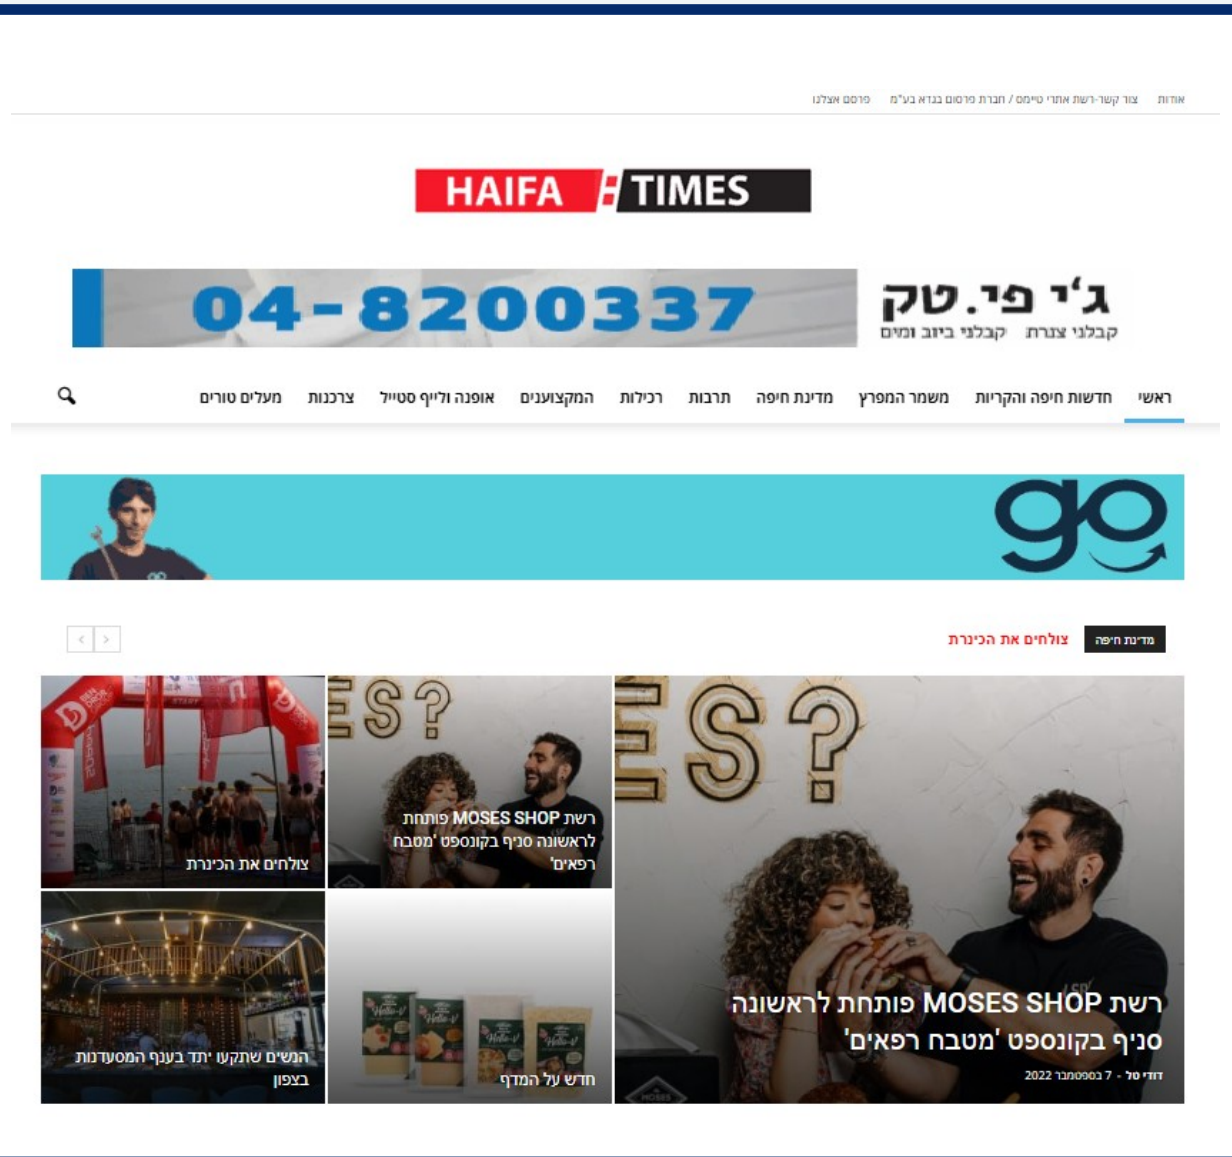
אודות צור קשר-רשת אתרי טיימס / חברת פרסום בנגזא בע"מ פרסם אצלנו

HAIFA TIMES

ג'י פי.טק
קבלני צנרת קבלני ביוב ומים
04-8200337

ראשי חדשות חיפה והקריות משמר המפרץ מדינת חיפה תרבות רכילות המקצוענים אופנה ולייף סטייל צרכנות מעלים טורים

go

מדינת חיפה צולחים את הכינרת

רשת MOSES SHOP פותחת לראשונה סניף בקונספט 'מטבח רפאים'
דודי טל - 7 בספטמבר 2022

רשת MOSES SHOP פותחת לראשונה סניף בקונספט 'מטבח רפאים'

צולחים את הכינרת

חדש על המדף

הנשים שתקעו יתד בענף המסעדנות בצפון